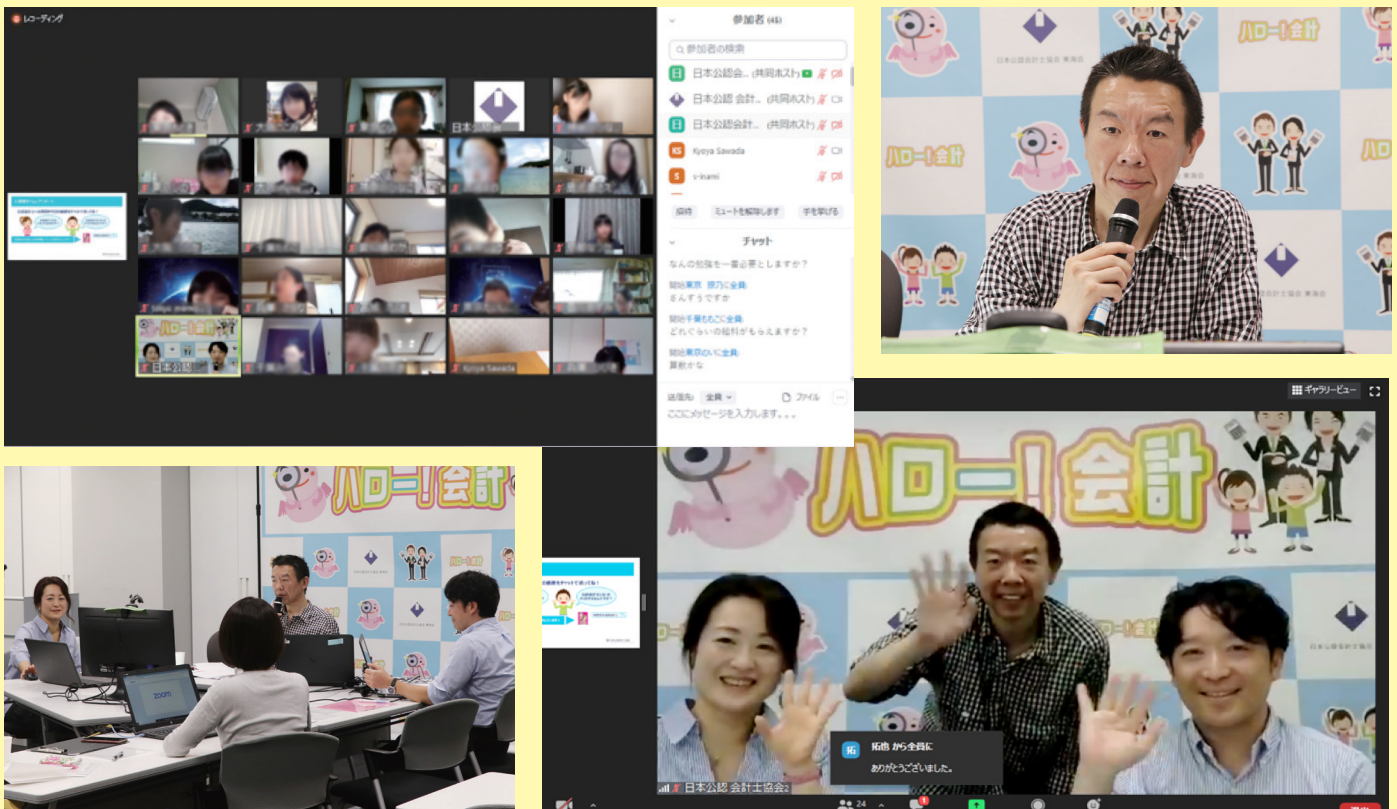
レコーディング

参加者 (45)

参加者の検索

日本公認会... (共同ホスト)

日本公認 会計... (共同ホスト)

日本公認会計... (共同ホスト)

Kyoya Sawada

s-inami

招待

ミュートを解除します

手を挙げる

チャット

なんの勉強を一番必要としますか？

始出東京 原乃に全員:
さんすうですか

始出千葉ももこに全員:
どれぐらいの給料がもらえますか？

始出東京のいに全員:
算数かな

送信先: 全員

ファイル

ここにメッセージを入力します...

日本公認

Kyoya Sawada

ハロー！会計

日本公認会計士協会 東海会

ハロー！会計

ギャラリービュー

ハロー！会計

拓也 から全員に
ありがとうございました。

日本公認 会計士協会2

24

zoom